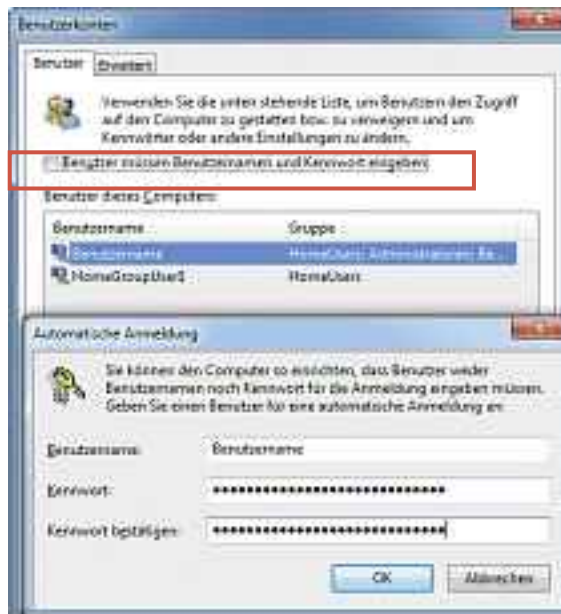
Benutzerkonten

Benutzer | Erweitert

Verwenden Sie die unten stehende Liste, um Benutzern den Zugriff auf den Computer zu gestatten bzw. zu verweigern und um Kennwörter oder andere Einstellungen zu ändern.

Benutzer müssen Benutzernamen und Kennwort eingeben

Benutzer dieses Computers:

| Benutzername | Gruppe |
|---|---|
| Benutzername | HomeUsers; Administratoren; Be... |
| HomeGroupUser$ | HomeUsers |

Automatische Anmeldung

Sie können den Computer so einrichten, dass Benutzer weder Benutzernamen noch Kennwort für die Anmeldung eingeben müssen. Geben Sie einen Benutzer für eine automatische Anmeldung an.

Benutzername: Benutzername

Kennwort: ••••••••••••••••••••••••••••••

Kennwort bestätigen: ••••••••••••••••••••••••••••••

OK | Abbrechen